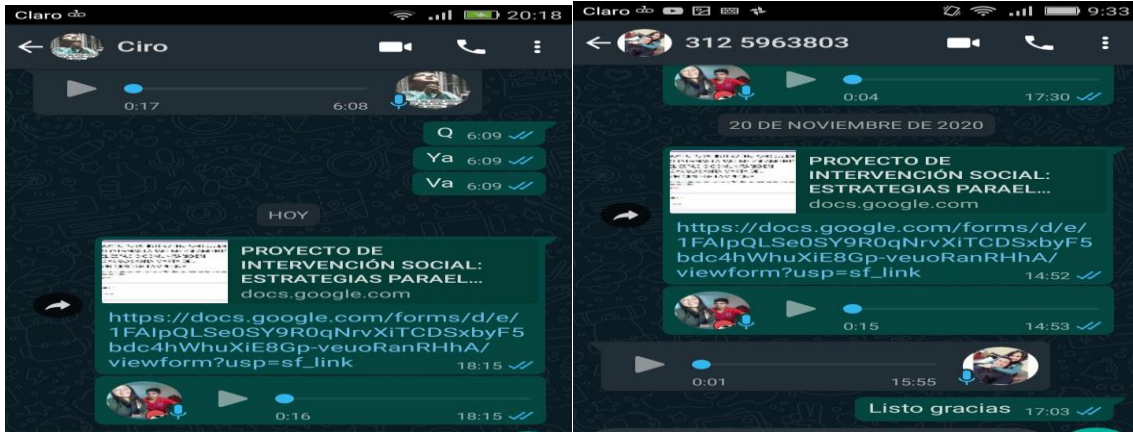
Claro 20:18

Ciro

0:17 6:08

Q 6:09

Ya 6:09

Va 6:09

HOY

PROYECTO DE INTERVENCIÓN SOCIAL: ESTRATEGIAS PARAEL...
docs.google.com

https://docs.google.com/forms/d/e/1FAIpQLSe0SY9R0qNrvXiTCDSxbyF5bdc4hWhuXiE8Gp-veuoRanRHhA/viewform?usp=sf_link 18:15

0:16 18:15

Claro 9:33

312 5963803

0:04 17:30

20 DE NOVIEMBRE DE 2020

PROYECTO DE INTERVENCIÓN SOCIAL: ESTRATEGIAS PARAEL...
docs.google.com

https://docs.google.com/forms/d/e/1FAIpQLSe0SY9R0qNrvXiTCDSxbyF5bdc4hWhuXiE8Gp-veuoRanRHhA/viewform?usp=sf_link 14:52

0:15 14:53

0:01 15:55

Listo gracias 17:03